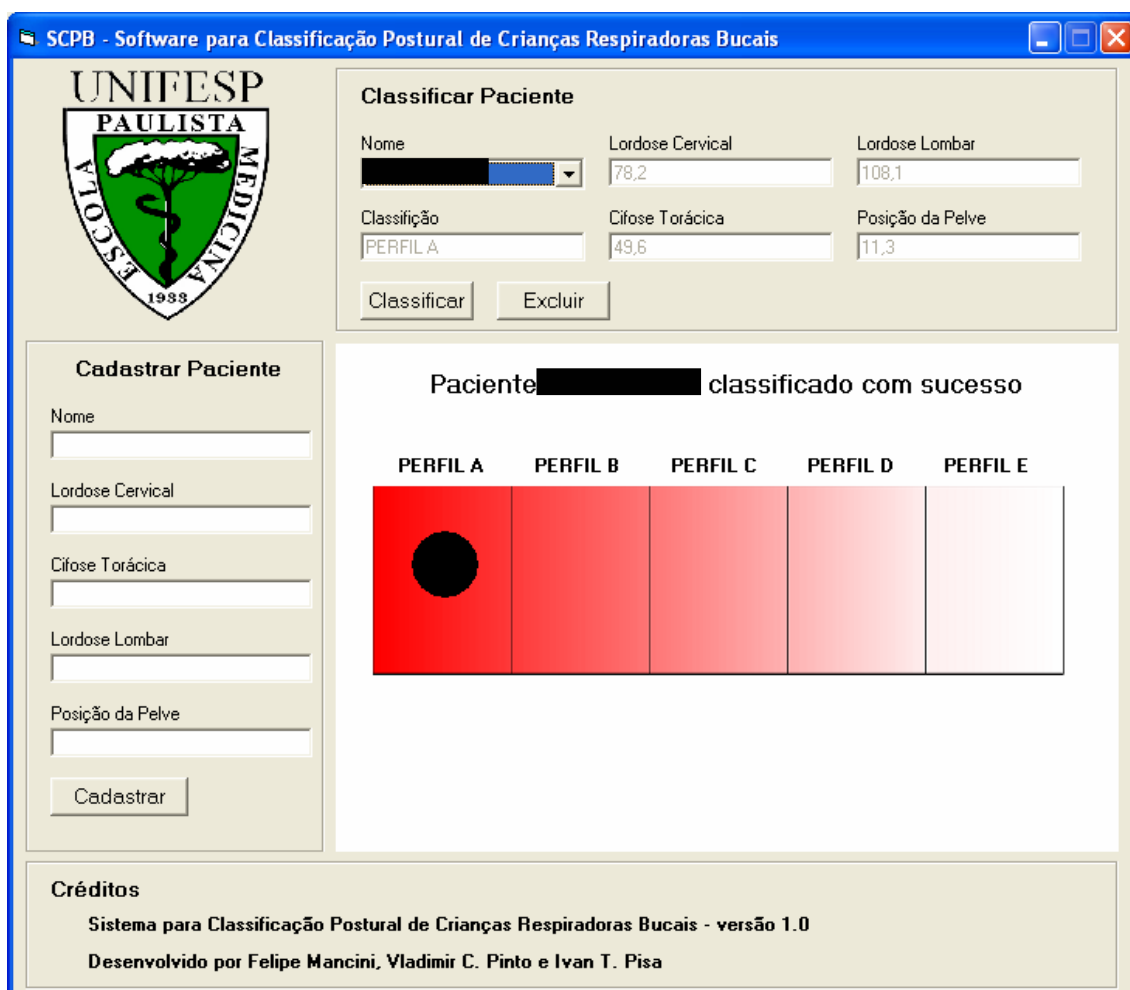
SCPB - Software para Classificação Postural de Crianças Respiradoras Bucais

UNIFESP
PAULISTA
ESCOLA MEDICINA
1933

Classificar Paciente

Nome

Lordose Cervical
78,2

Lordose Lombar
108,1

Classifição
PERFIL A

Cifose Torácica
49,6

Posição da Pelve
11,3

Classificar
Excluir

Cadastrar Paciente

Nome

Lordose Cervical

Cifose Torácica

Lordose Lombar

Posição da Pelve

Cadastrar

Paciente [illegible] classificado com sucesso

| PERFIL A | PERFIL B | PERFIL C | PERFIL D | PERFIL E |
|---|---|---|---|---|

Créditos

Sistema para Classificação Postural de Crianças Respiradoras Bucais - versão 1.0

Desenvolvido por Felipe Mancini, Vladimir C. Pinto e Ivan T. Pisa